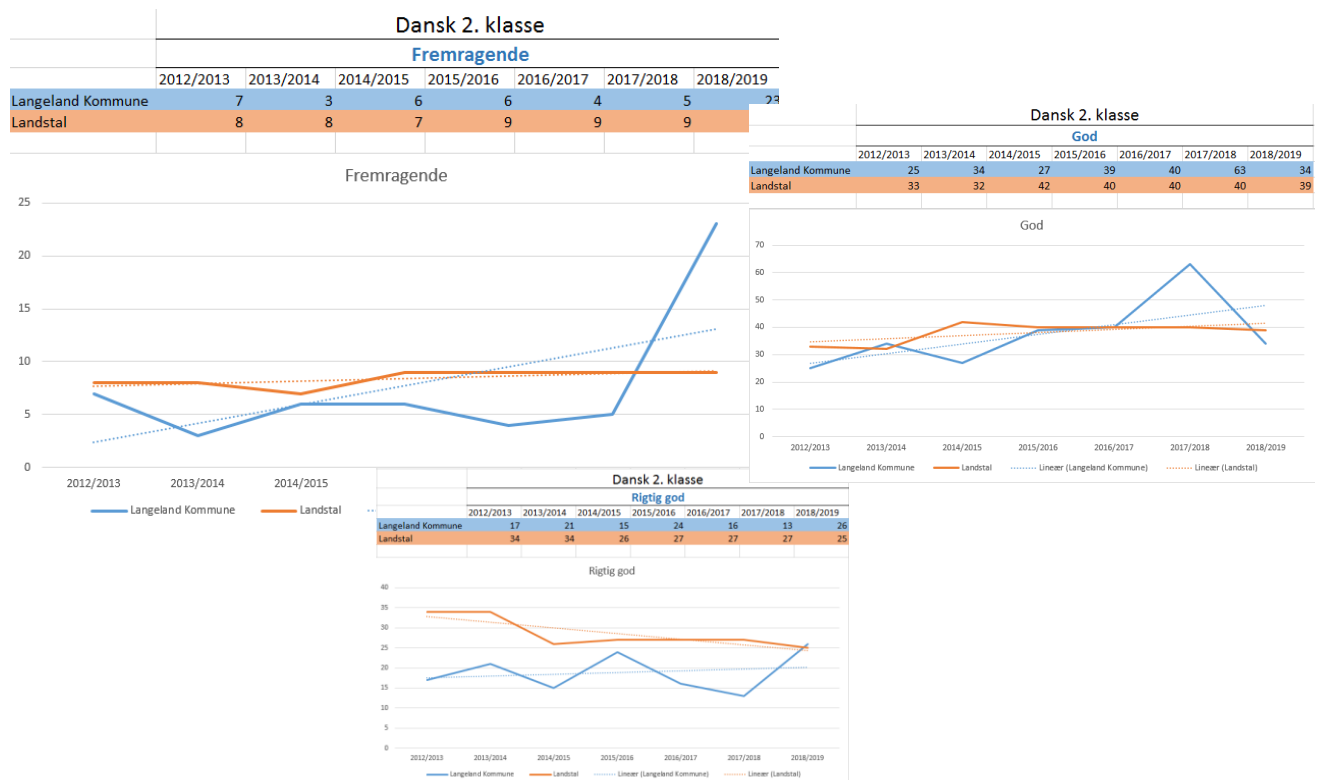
Dansk 2. klasse

Fremragende

| | 2012/2013 | 2013/2014 | 2014/2015 | 2015/2016 | 2016/2017 | 2017/2018 | 2018/2019 |
|---|---|---|---|---|---|---|---|
| Langeland Kommune | 7 | 3 | 6 | 6 | 4 | 5 | 23 |
| Landstal | 8 | 8 | 7 | 9 | 9 | 9 | |

Fremragende

25
20
15
10
5
0

2012/2013 2013/2014 2014/2015

Langeland Kommune Landstal

Dansk 2. klasse

God

| | 2012/2013 | 2013/2014 | 2014/2015 | 2015/2016 | 2016/2017 | 2017/2018 | 2018/2019 |
|---|---|---|---|---|---|---|---|
| Langeland Kommune | 25 | 34 | 27 | 39 | 40 | 63 | 34 |
| Landstal | 33 | 32 | 42 | 40 | 40 | 40 | 39 |

God

70
60
50
40
30
20
10
0

2012/2013 2013/2014 2014/2015 2015/2016 2016/2017 2017/2018 2018/2019

Langeland Kommune Landstal Lineær (Langeland Kommune) Lineær (Landstal)

Dansk 2. klasse

Rigtig god

| | 2012/2013 | 2013/2014 | 2014/2015 | 2015/2016 | 2016/2017 | 2017/2018 | 2018/2019 |
|---|---|---|---|---|---|---|---|
| Langeland Kommune | 17 | 21 | 15 | 24 | 16 | 13 | 26 |
| Landstal | 34 | 34 | 26 | 27 | 27 | 27 | 25 |

Rigtig god

40
35
30
25
20
15
10
5
0

2012/2013 2013/2014 2014/2015 2015/2016 2016/2017 2017/2018 2018/2019

Langeland Kommune Landstal Lineær (Langeland Kommune) Lineær (Landstal)